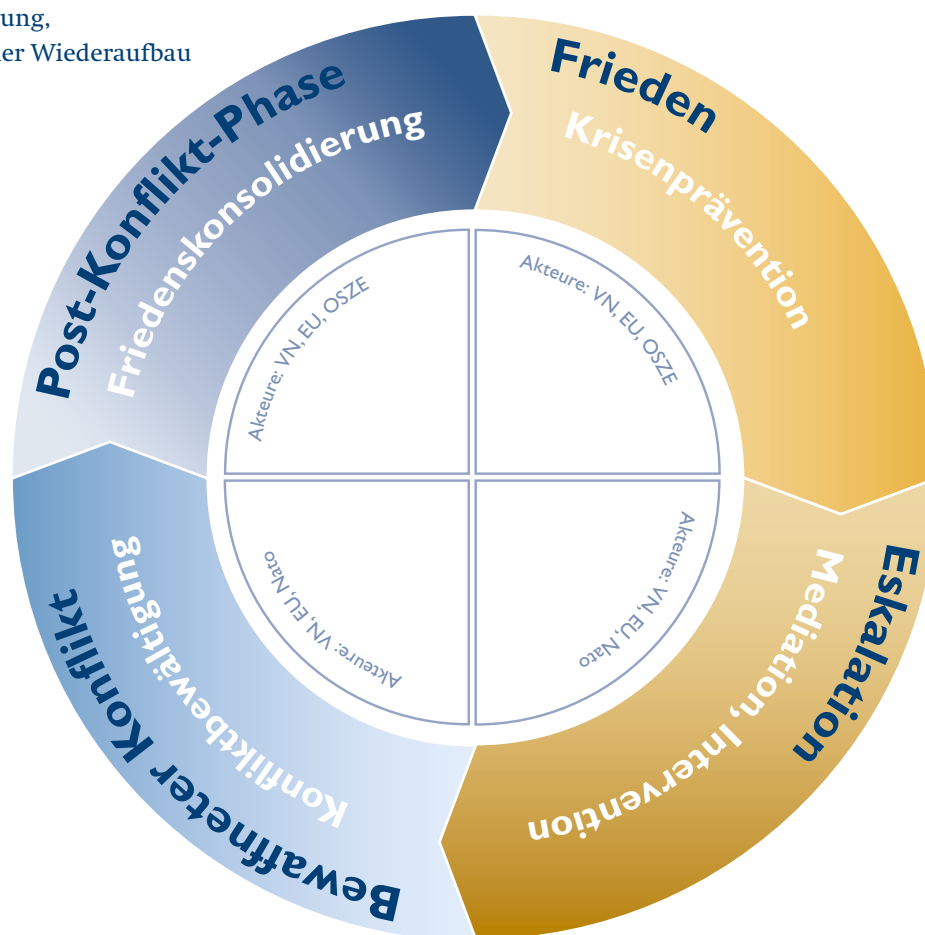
ung,
er Wiederaufbau

Frieden
Krisenprävention
Akteure: VN, EU, OSZE

Eskalation
Mediation, Intervention
Akteure: VN, EU, Nato

Bewaffneter Konflikt
Konfliktbewältigung
Akteure: VN, EU, Nato

Post-Konflikt-Phase
Friedenskonsolidierung
Akteure: VN, EU, OSZE